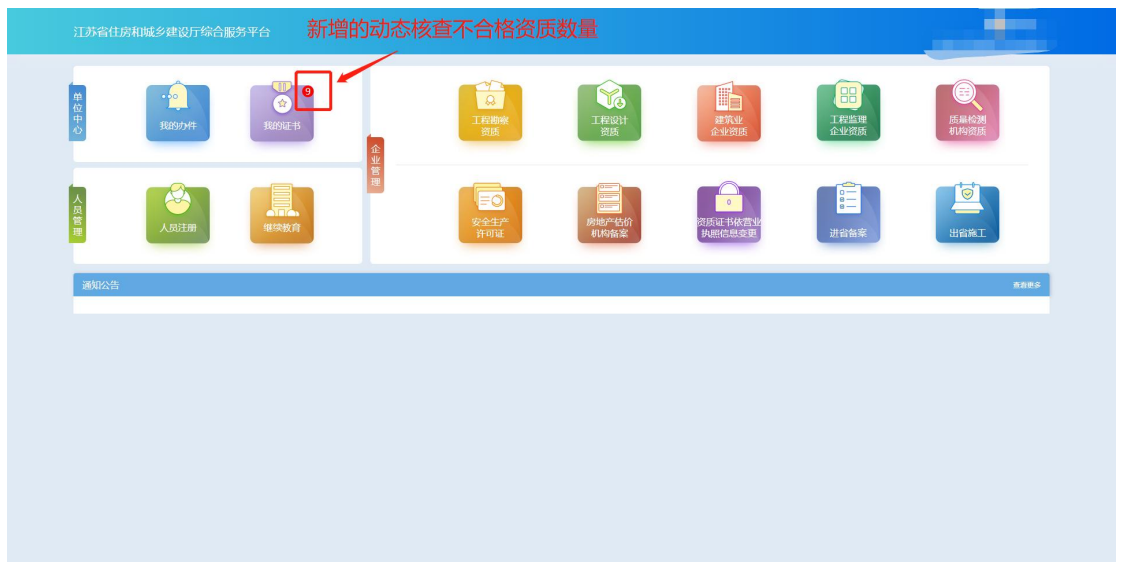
江苏省住房和城乡建设厅综合服务平台

新增的动态核查不合格资质数量

单位中心

我的办件

9

我的证书

人员管理

人员注册

继续教育

企业管理

工程勘察资质

工程设计资质

建筑业企业资质

工程监理企业资质

质量检测机构资质

安全生产许可证

房地产估价机构备案

0

资质证书依营业执照信息变更

进省备案

出省施工

通知公告

查看更多